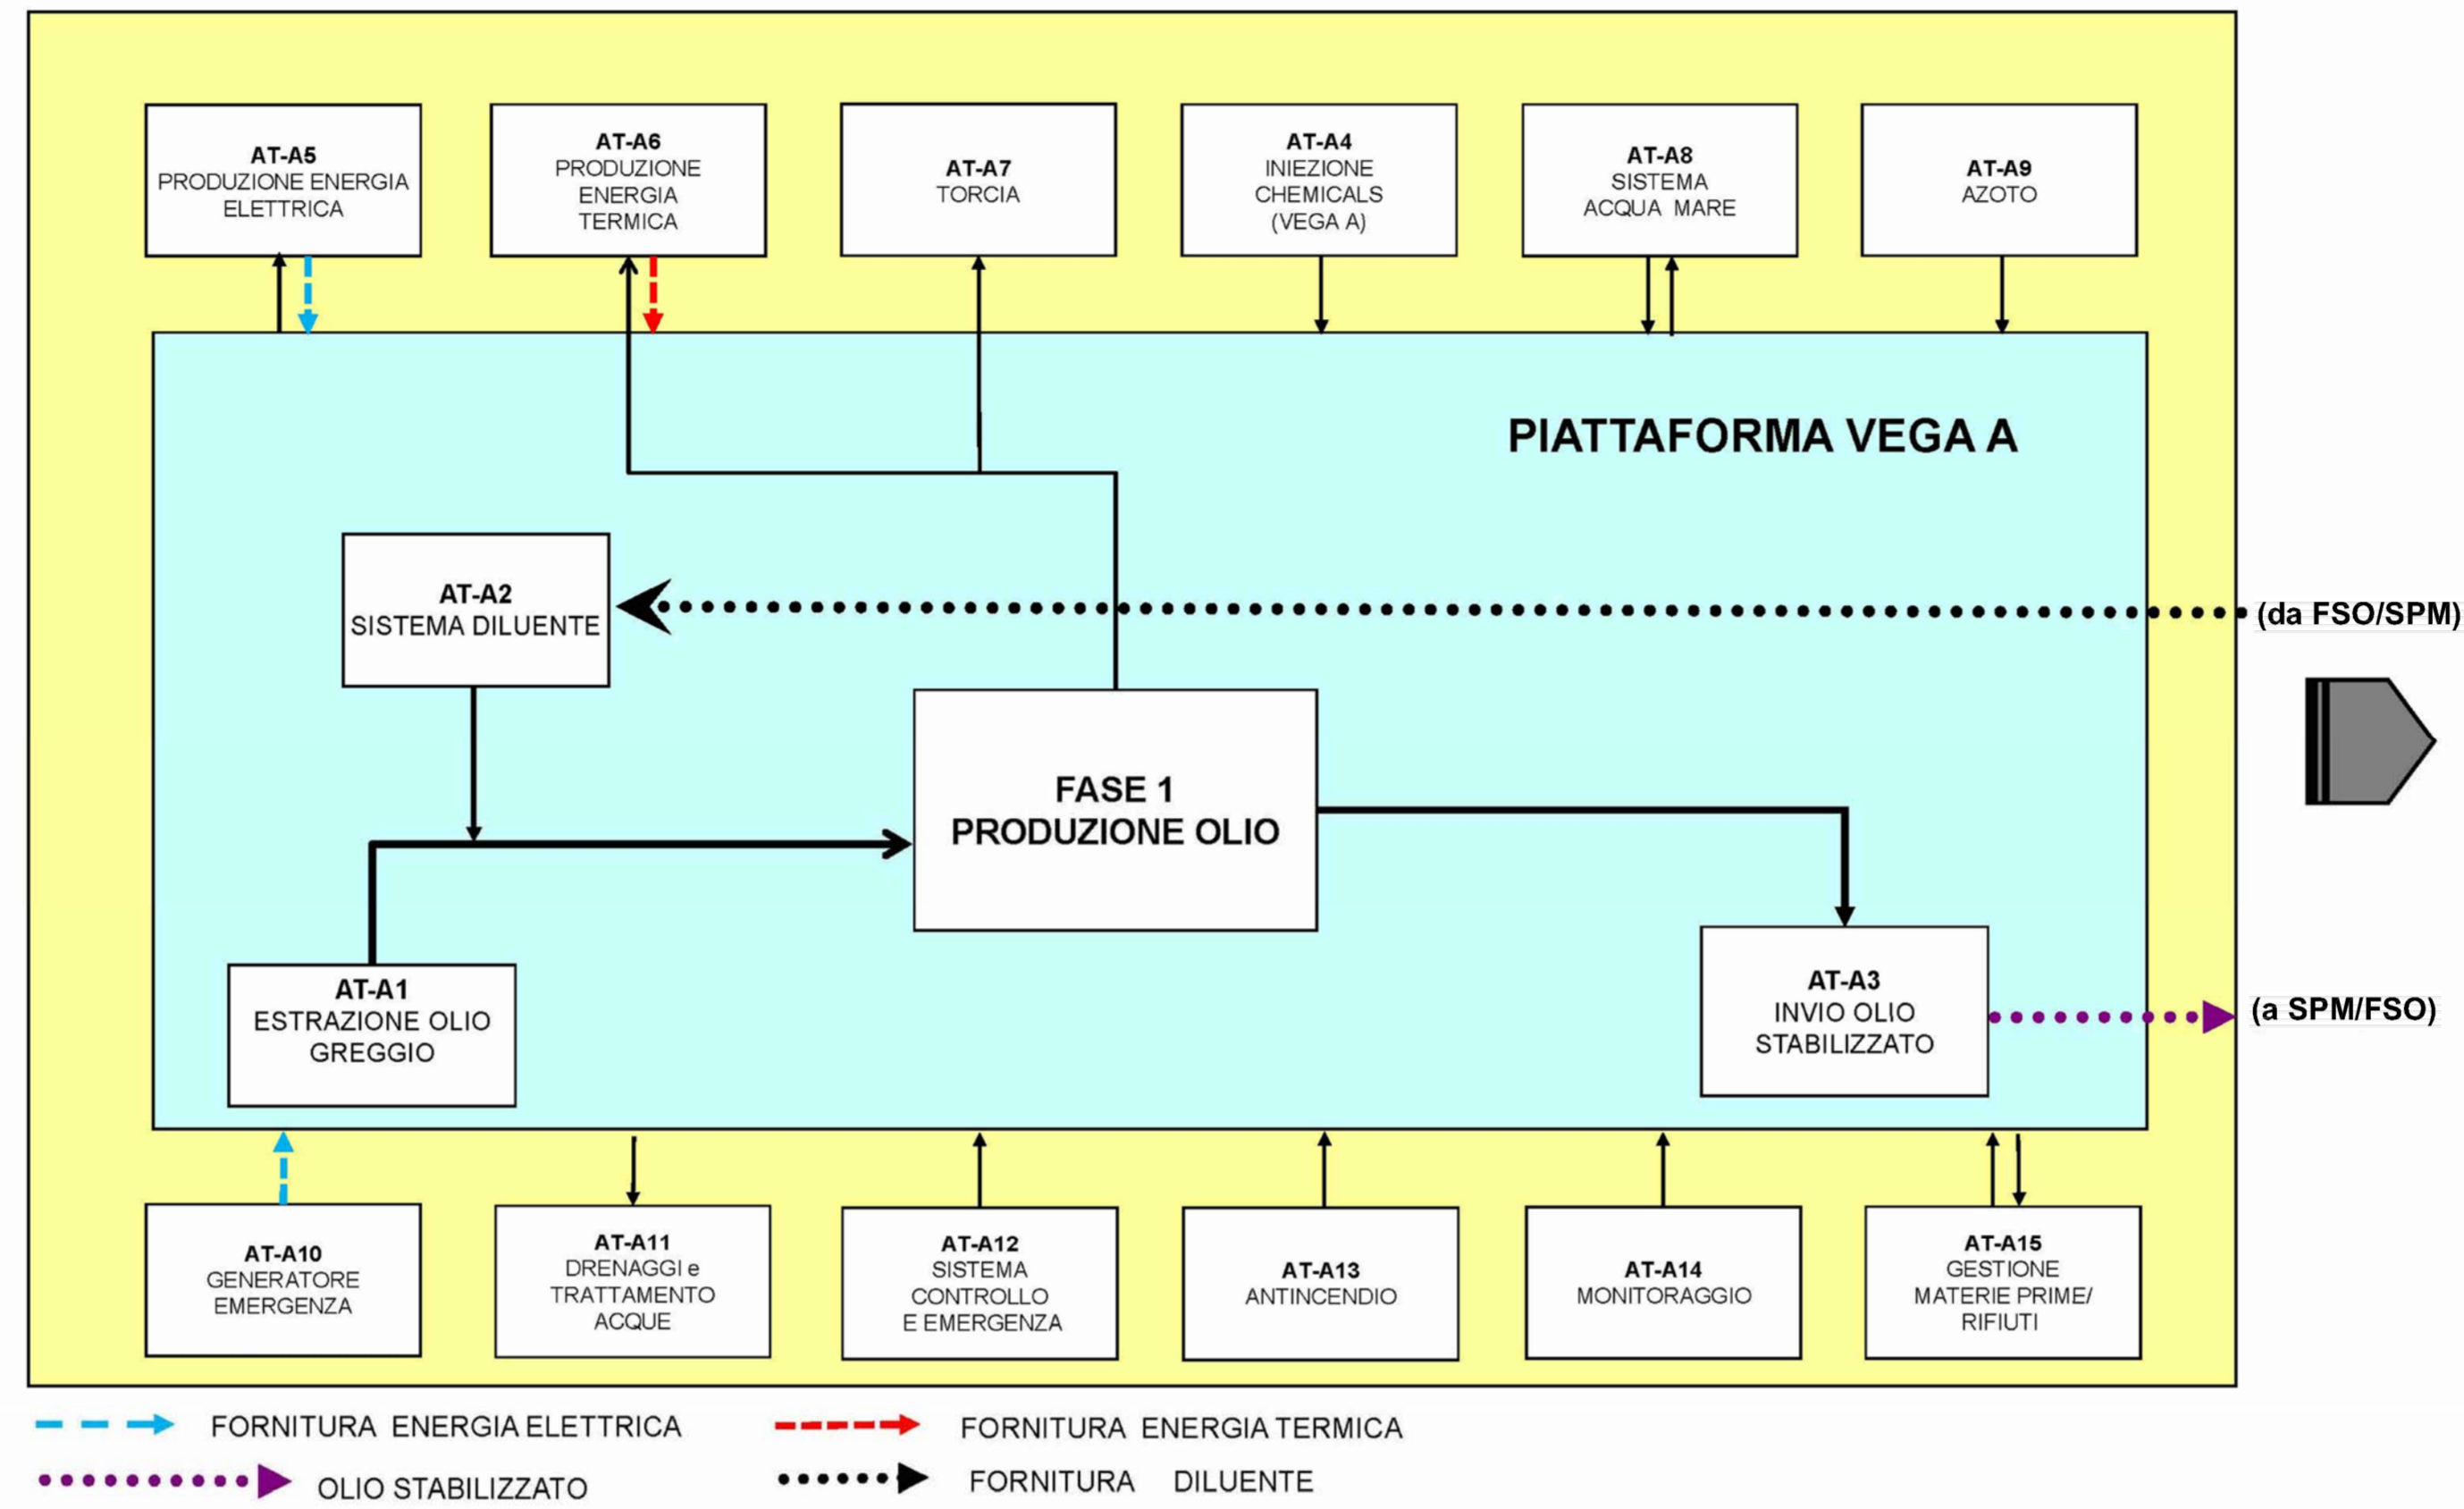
AT-A5
PRODUZIONE ENERGIA ELETTRICA

AT-A6
PRODUZIONE ENERGIA TERMICA

AT-A7
TORCIA

AT-A4
INIEZIONE CHEMICALS (VEGA A)

AT-A8
SISTEMA ACQUA MARE

AT-A9
AZOTO

PIATTAFORMA VEGA A

AT-A2
SISTEMA DILUENTE

(da FSO/SPM)

FASE 1
PRODUZIONE OLIO

AT-A1
ESTRAZIONE OLIO GREGGIO

AT-A3
INVIO OLIO STABILIZZATO

(a SPM/FSO)

AT-A10
GENERATORE EMERGENZA

AT-A11
DRENAGGI e TRATTAMENTO ACQUE

AT-A12
SISTEMA CONTROLLO E EMERGENZA

AT-A13
ANTINCENDIO

AT-A14
MONITORAGGIO

AT-A15
GESTIONE MATERIE PRIME/ RIFIUTI

FORNITURA ENERGIA ELETTRICA

FORNITURA ENERGIA TERMICA

OLIO STABILIZZATO

FORNITURA DILUENTE